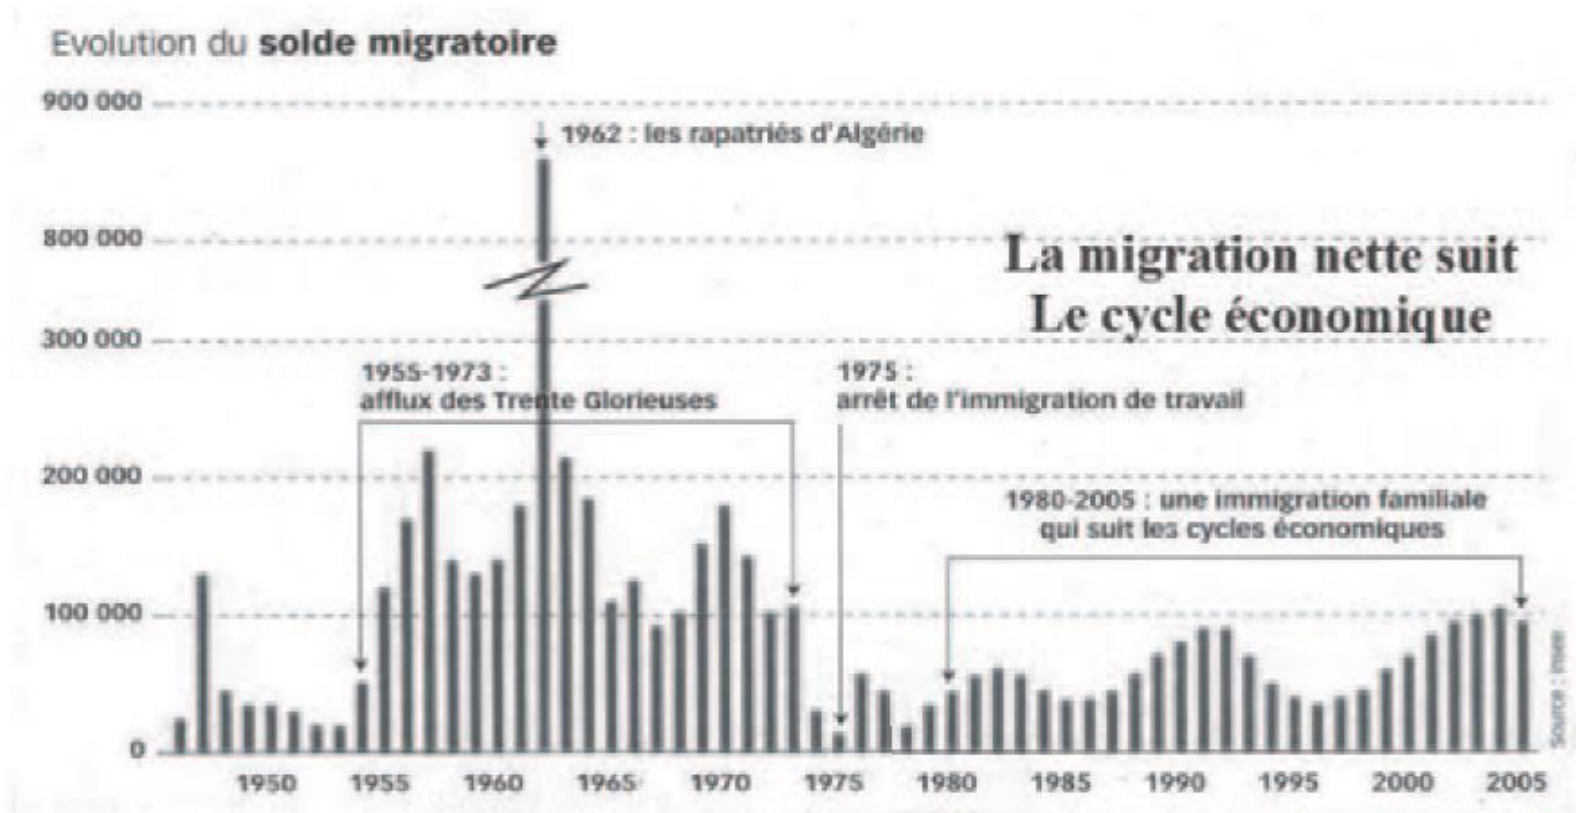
Evolution du **solde migratoire**

900 000
800 000
300 000
200 000
100 000
0

1962 : les rapatriés d'Algérie

La migration nette suit
Le cycle économique

1955-1973 :
afflux des Trente Glorieuses

1975 :
arrêt de l'immigration de travail

1980-2005 : une immigration familiale
qui suit les cycles économiques

Source : Insee

1950 1955 1960 1965 1970 1975 1980 1985 1990 1995 2000 2005